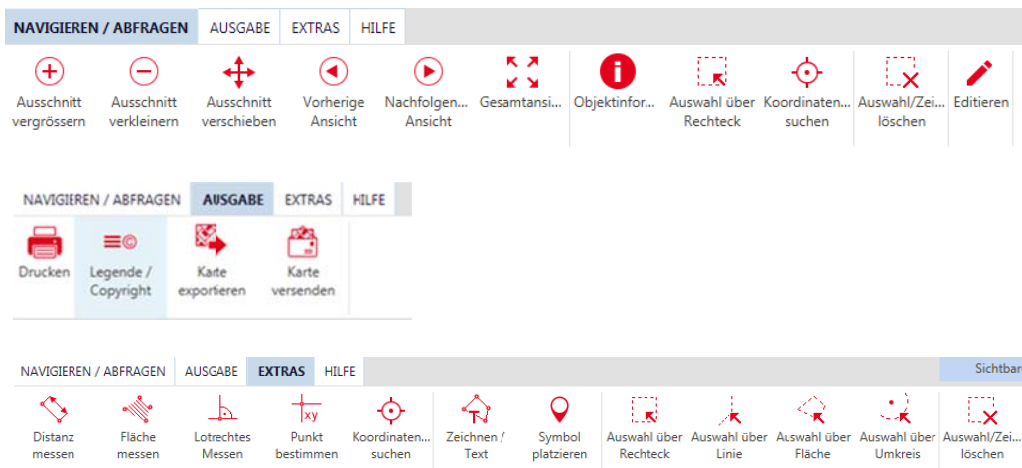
NAVIGIEREN / ABFRAGEN AUSGABE EXTRAS HILFE

Ausschnitt vergrössern
Ausschnitt verkleinern
Ausschnitt verschieben
Vorherige Ansicht
Nachfolgen... Ansicht
Gesamtansi...
Objektinfor...
Auswahl über Rechteck
Koordinaten... suchen
Auswahl/Zei... löschen
Editieren

NAVIGIEREN / ABFRAGEN AUSGABE EXTRAS HILFE

Drucken
Legende / Copyright
Karte exportieren
Karte versenden

NAVIGIEREN / ABFRAGEN AUSGABE EXTRAS HILFE

Sichtbar

Distanz messen
Fläche messen
Lotrechtes Messen
Punkt bestimmen
Koordinaten... suchen
Zeichnen / Text
Symbol platzieren
Auswahl über Rechteck
Auswahl über Linie
Auswahl über Fläche
Auswahl über Umkreis
Auswahl/Zei... löschen